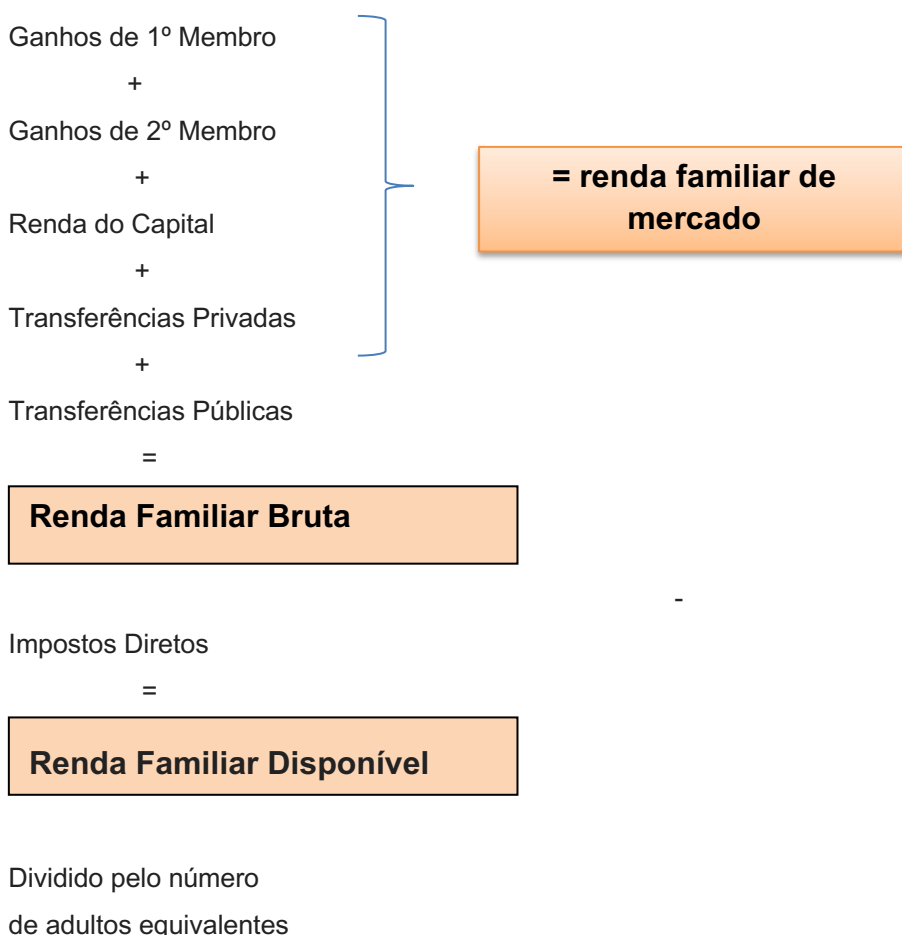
Ganhos de 1º Membro

+

Ganhos de 2º Membro

+

Renda do Capital

+

Transferências Privadas

+

Transferências Públicas

=

**= renda familiar de mercado**

**Renda Familiar Bruta**

-

Impostos Diretos

=

**Renda Familiar Disponível**

Dividido pelo número de adultos equivalentes